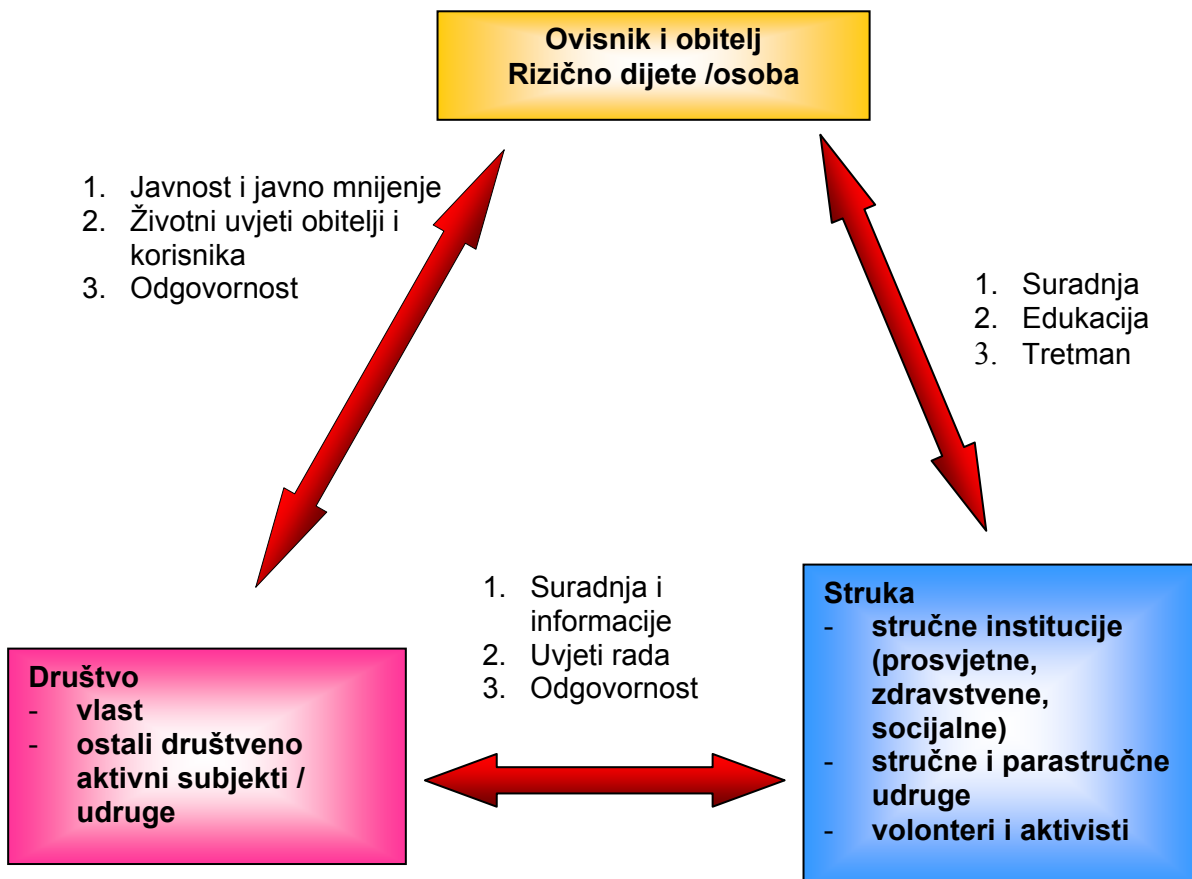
Ovisnik i obitelj
Rizično dijete /osoba

1. Javnost i javno mnijenje
2. Životni uvjeti obitelji i korisnika
3. Odgovornost

1. Suradnja
2. Edukacija
3. Tretman

1. Suradnja i informacije
2. Uvjeti rada
3. Odgovornost

Društvo
- vlast
- ostali društveno aktivni subjekti / udruge

Struka
- stručne institucije (prosvjetne, zdravstvene, socijalne)
- stručne i parastručne udruge
- volonteri i aktivisti